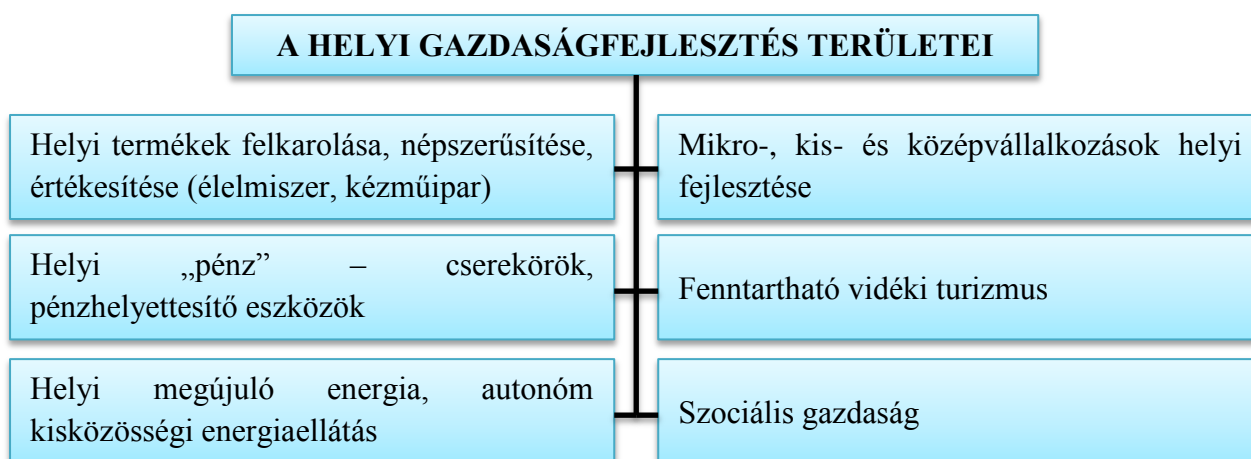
A HELYI GAZDASÁGFEJLESZTÉS TERÜLETEI

Helyi termékek felkarolása, népszerűsítése, értékesítése (élelmiszer, kézműipar)

Mikro-, kis- és középvállalkozások helyi fejlesztése

Helyi „pénz” – cserekörök, pénzhelyettesítő eszközök

Fenntartható vidéki turizmus

Helyi megújuló energia, autonóm kisközösségi energiaellátás

Szociális gazdaság